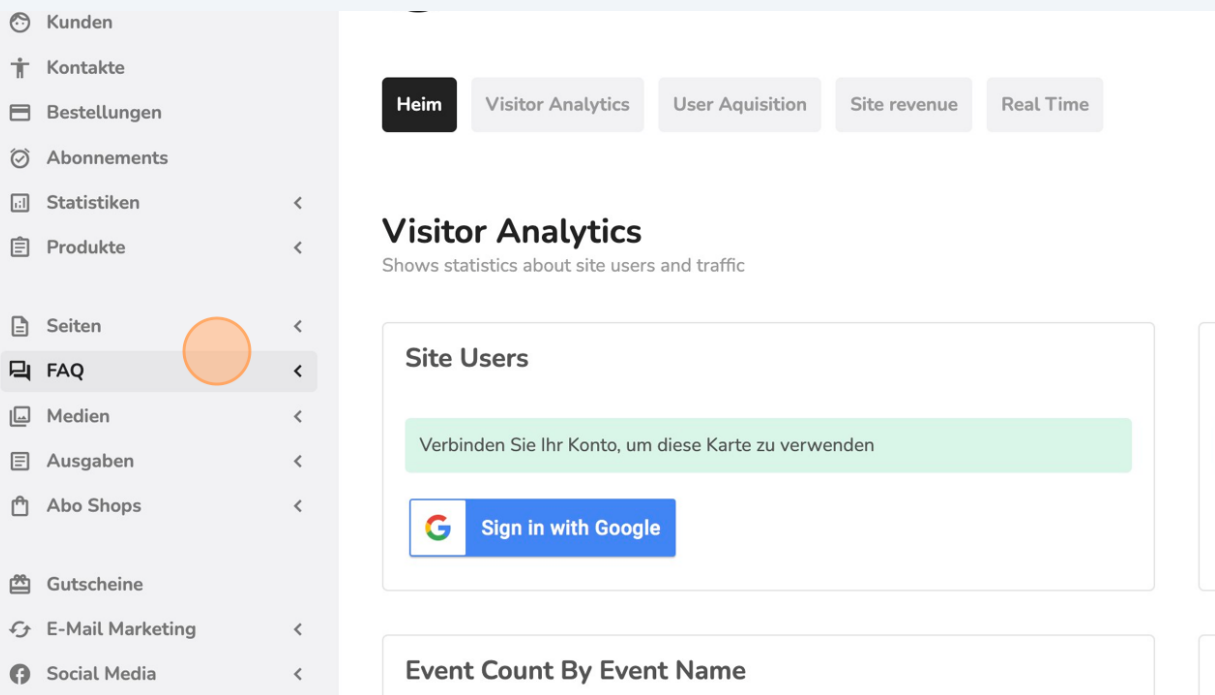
Kunden
Kontakte
Bestellungen
Abonnements
Statistiken
Produkte

Seiten
FAQ
Medien
Ausgaben
Abo Shops

Gutscheine
E-Mail Marketing
Social Media

Heim Visitor Analytics User Aquisition Site revenue Real Time

Visitor Analytics
Shows statistics about site users and traffic

Site Users

Verbinden Sie Ihr Konto, um diese Karte zu verwenden

Sign in with Google

Event Count By Event Name